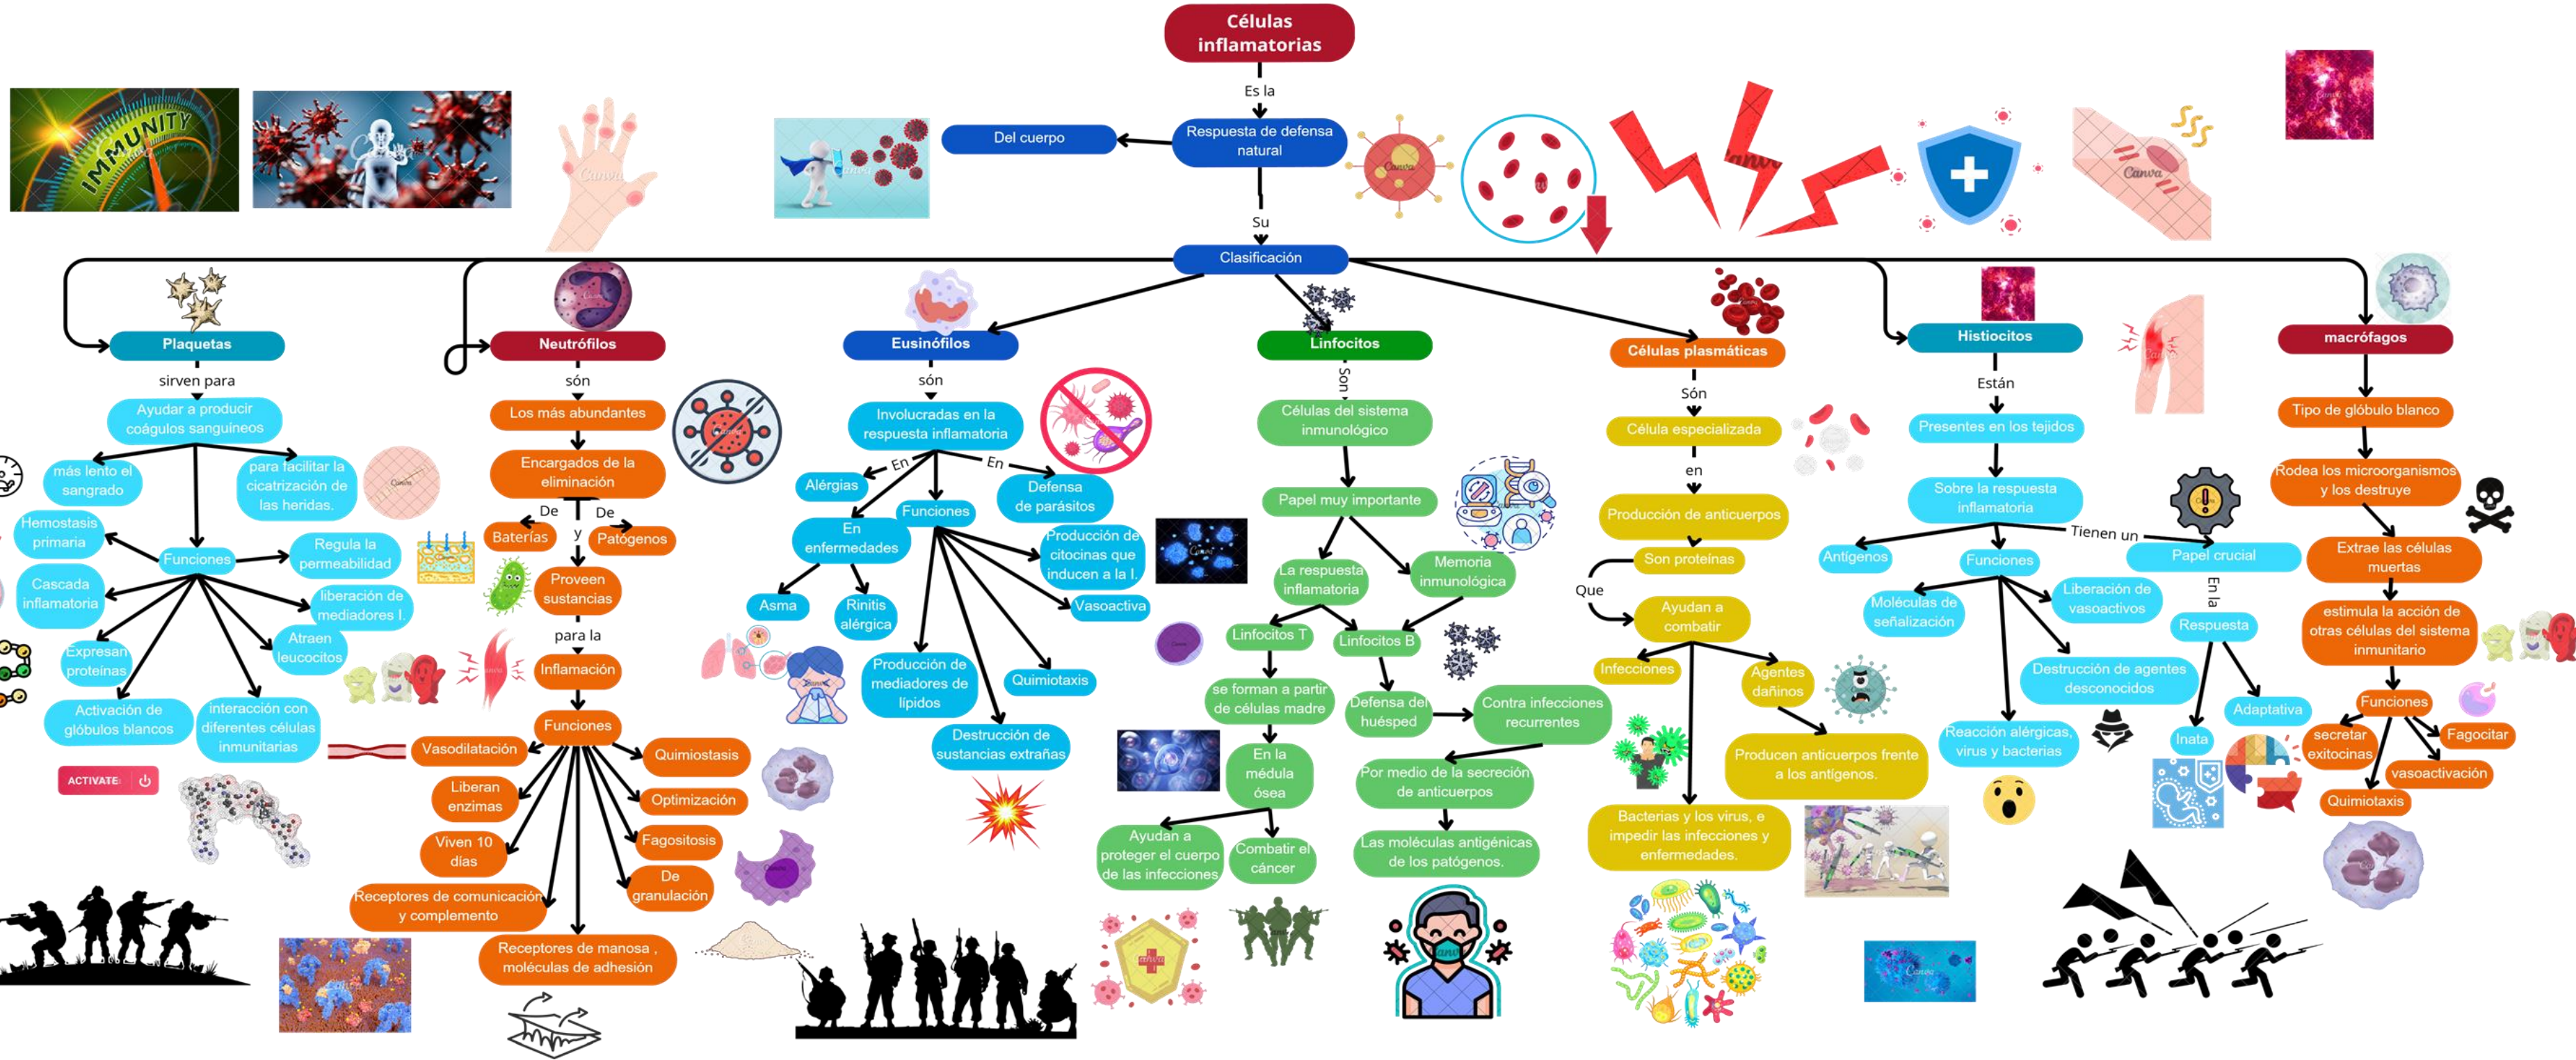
Células inflamatorias

Es la

Respuesta de defensa natural

Del cuerpo

IMMUNITY

Su

Clasificación

Plaquetas

sirven para

Ayudar a producir coágulos sanguíneos

más lento el sangrado

para facilitar la cicatrización de las heridas.

Hemostasis primaria

Funciones

Regula la permeabilidad

Cascada inflamatoria

liberación de mediadores I.

Expresan proteínas

Atraen leucocitos

Activación de glóbulos blancos

interacción con diferentes células inmunitarias

ACTIVATE

Neutrófilos

són

Los más abundantes

Encargados de la eliminación

De

De

Baterías

y

Patógenos

Proveen sustancias

para la

Inflamación

Funciones

Vasodilatación

Quimiostasis

Liberan enzimas

Optimización

Viven 10 días

Fagositosis

De granulación

Receptores de comunicación y complemento

Receptores de manosa , moléculas de adhesión

Eusinófilos

són

Involucradas en la respuesta inflamatoria

En

En

Alérgias

Defensa de parásitos

Funciones

En enfermedades

Producción de citocinas que inducen a la I.

Asma

Rinitis alérgica

Vasoactiva

Producción de mediadores de lípidos

Quimiotaxis

Destrucción de sustancias extrañas

Linfocitos

Son

Células del sistema inmunológico

Papel muy importante

La respuesta inflamatoria

Memoria inmunológica

Linfocitos T

Linfocitos B

se forman a partir de células madre

Defensa del huésped

Contra infecciones recurrentes

En la médula ósea

Por medio de la secreción de anticuerpos

Ayudan a proteger el cuerpo de las infecciones

Combatir el cáncer

Las moléculas antigénicas de los patógenos.

Células plasmáticas

Són

Célula especializada

en

Producción de anticuerpos

Son proteínas

Que

Ayudan a combatir

Infecciones

Agentes dañinos

Producen anticuerpos frente a los antígenos.

Bacterias y los virus, e impedir las infecciones y enfermedades.

Histiocitos

Están

Presentes en los tejidos

Sobre la respuesta inflamatoria

Tienen un

Antígenos

Funciones

Papel crucial

Moléculas de señalización

Liberación de vasoactivos

En la

Respuesta

Destrucción de agentes desconocidos

Reacción alérgicas, virus y bacterias

Inata

Adaptativa

macrófagos

Tipo de glóbulo blanco

Rodea los microorganismos y los destruye

Extrae las células muertas

estimula la acción de otras células del sistema inmunitario

Funciones

secretar exitocinas

Fagocitar

vasoactivación

Quimiotaxis